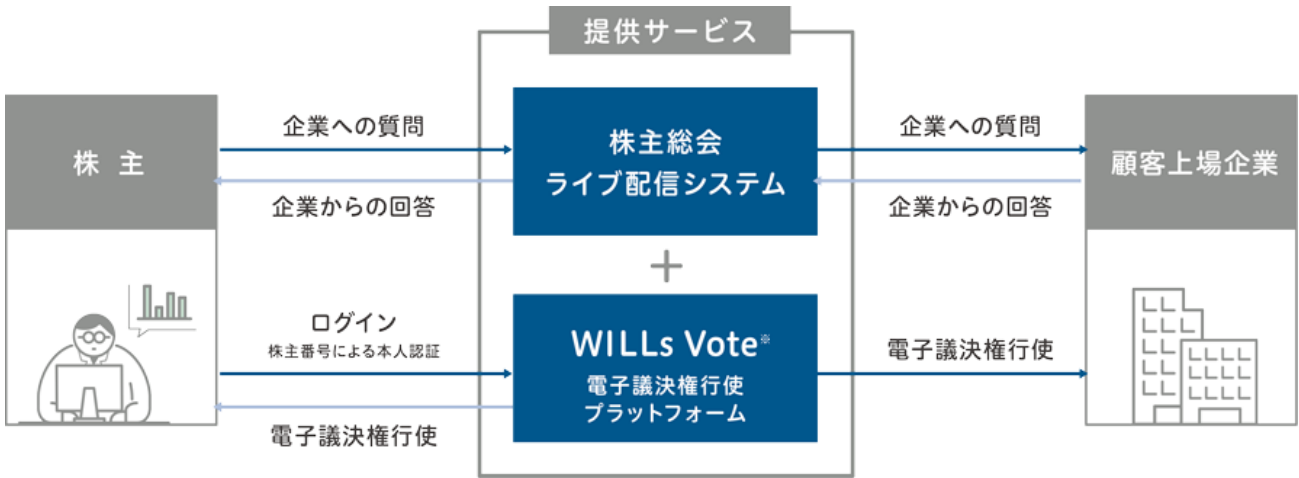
提供サービス

株 主

企業への質問

企業からの回答

株主総会
ライブ配信システム

企業への質問

企業からの回答

顧客上場企業

+

ログイン
株主番号による本人認証

電子議決権行使

WILLs Vote※
電子議決権行使
プラットフォーム

電子議決権行使